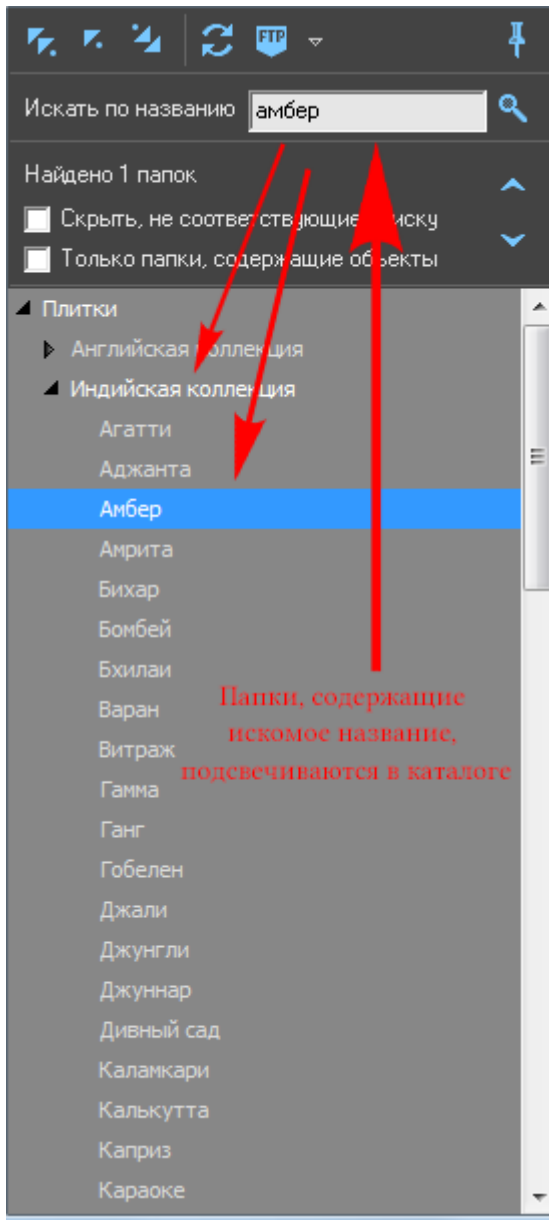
FTP

Искать по названию амбер

Найдено 1 папок

Скрыть, не соответствующие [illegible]иску

Только папки, содер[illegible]ащие об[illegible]екты

Плитки
Английская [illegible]ллекция
Индийская колле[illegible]ция
Агатти
Аджанта
Амбер
Амрита
Бихар
Бомбей
Бхилаи
Варан
Витраж
Гамма
Ганг
Гобелен
Джали
Джунгли
Джуннар
Дивный сад
Каламкари
Калькутта
Каприз
Караоке

Папки, содержащие искомое название, подсвечиваются в каталоге